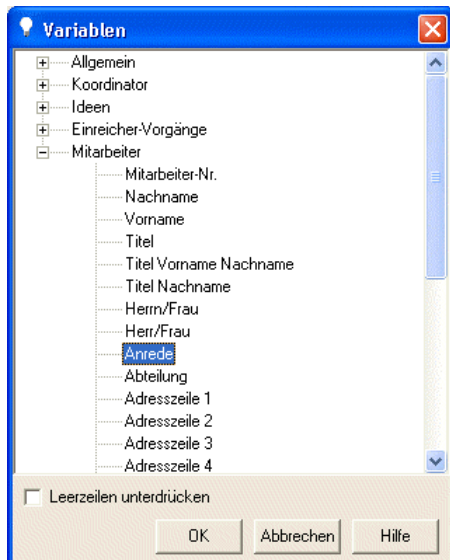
Variablen

Allgemein
Koordinator
Ideen
Einreicher-Vorgänge
Mitarbeiter
Mitarbeiter-Nr.
Nachname
Vorname
Titel
Titel Vorname Nachname
Titel Nachname
Herrn/Frau
Herr/Frau
Anrede
Abteilung
Adresszeile 1
Adresszeile 2
Adresszeile 3
Adresszeile 4

Leerzeilen unterdrücken

OK
Abbrechen
Hilfe